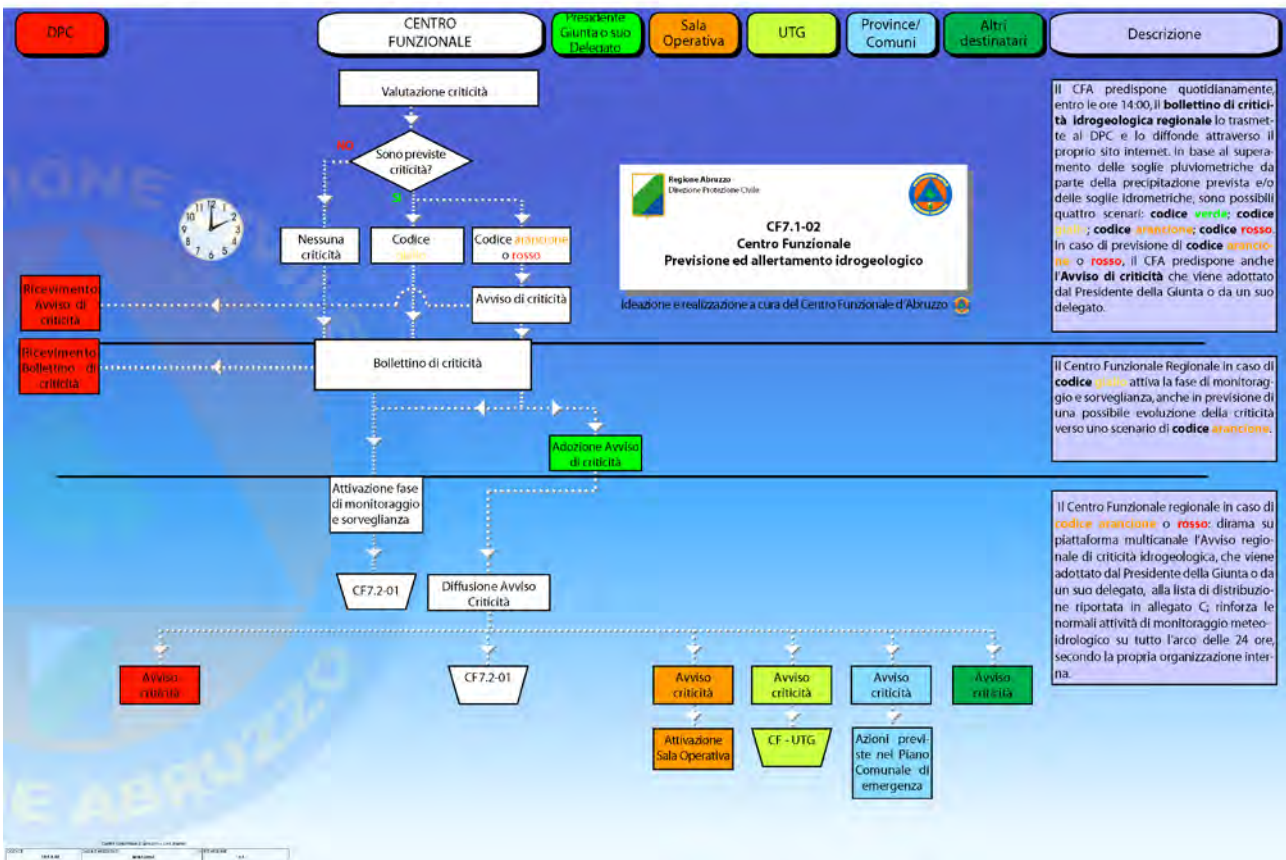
DPC

CENTRO FUNZIONALE

Presidente Giunta o suo Delegato

Sala Operativa

UTG

Province/ Comuni

Altri destinatari

Descrizione

Valutazione criticità

NO

Sono previste criticità?

SI

Nessuna criticità

Codice giallo

Codice arancione o rosso

Ricevimento Avviso di criticità

Avviso di criticità

Regione Abruzzo
Direzione Protezione Civile

CF7.1-02
Centro Funzionale
Previsione ed allertamento idrogeologico

Ideazione e realizzazione a cura del Centro Funzionale d'Abruzzo

Il CFA predispone quotidianamente, entro le ore 14:00, il **bollettino di criticità idrogeologica regionale** lo trasmette al DPC e lo diffonde attraverso il proprio sito internet. In base al superamento delle soglie pluviometriche da parte della precipitazione prevista e/o delle soglie idrometriche; sono possibili quattro scenari: **codice verde**; **codice giallo** ; **codice arancione**; **codice rosso**. In caso di previsione di **codice arancione** o **rosso**, il CFA predispone anche l'**Avviso di criticità** che viene adottato dal Presidente della Giunta o da un suo delegato.

Ricevimento Bollettino di criticità

Bollettino di criticità

Il Centro Funzionale Regionale in caso di **codice giallo** attiva la fase di monitoraggio e sorveglianza, anche in previsione di una possibile evoluzione della criticità verso uno scenario di **codice arancione**.

Adozione Avviso di criticità

Attivazione fase di monitoraggio e sorveglianza

Il Centro Funzionale regionale in caso di **codice arancione** o **rosso**: dirama su piattaforma multicanale l'Avviso regionale di criticità idrogeologica, che viene adottato dal Presidente della Giunta o da un suo delegato, alla lista di distribuzione riportata in allegato C; rinforza le normali attività di monitoraggio meteo-idrologico su tutto l'arco delle 24 ore, secondo la propria organizzazione interna.

CF7.2-01

Diffusione Avviso Criticità

Avviso criticità

CF7.2-01

Avviso criticità

Avviso criticità

Avviso criticità

Avviso criticità

Attivazione Sala Operativa

CF - UTG

Azioni previste nel Piano Comunale di emergenza

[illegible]